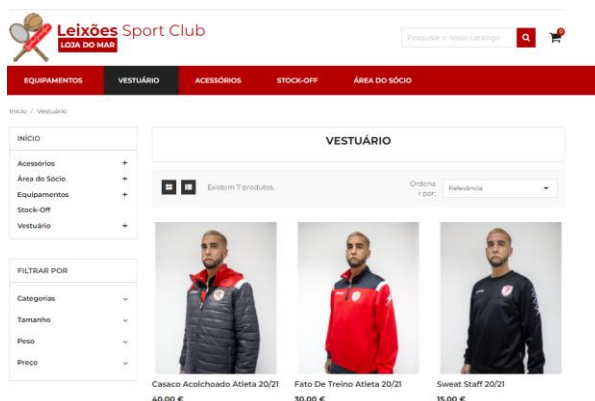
Leixões Sport Club
LOJA DO MAR

Pesquisar o nosso catálogo

0

EQUIPAMENTOS
VESTUÁRIO
ACESSÓRIOS
STOCK-OFF
ÁREA DO SÓCIO

Início / Vestuário

INÍCIO
Acessórios +
Área do Sócio +
Equipamentos +
Stock-Off
Vestuário +

FILTRAR POR
Categorias
Tamanho
Peso
Preço

VESTUÁRIO

Existem 7 produtos.

Ordenar por:
Relevância

Casaco Acolchoado Atleta 20/21
40,00 €

Fato De Treino Atleta 20/21
30,00 €

Sweat Staff 20/21
15,00 €